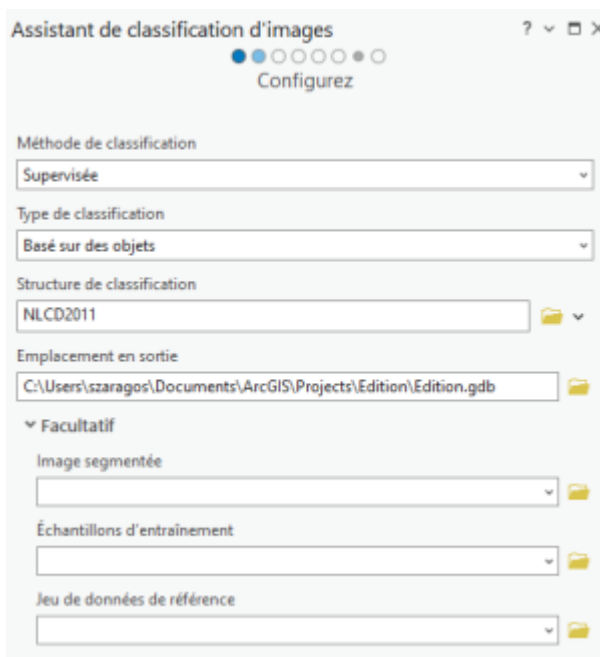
Assistant de classification d'images

? ⌄ □ ×

Configurez

Méthode de classification

Supervisée

Type de classification

Basé sur des objets

Structure de classification

NLCD2011

Emplacement en sortie

C:\Users\szaragos\Documents\ArcGIS\Projects\Edition\Edition.gdb

Facultatif

Image segmentée

Échantillons d'entraînement

Jeu de données de référence